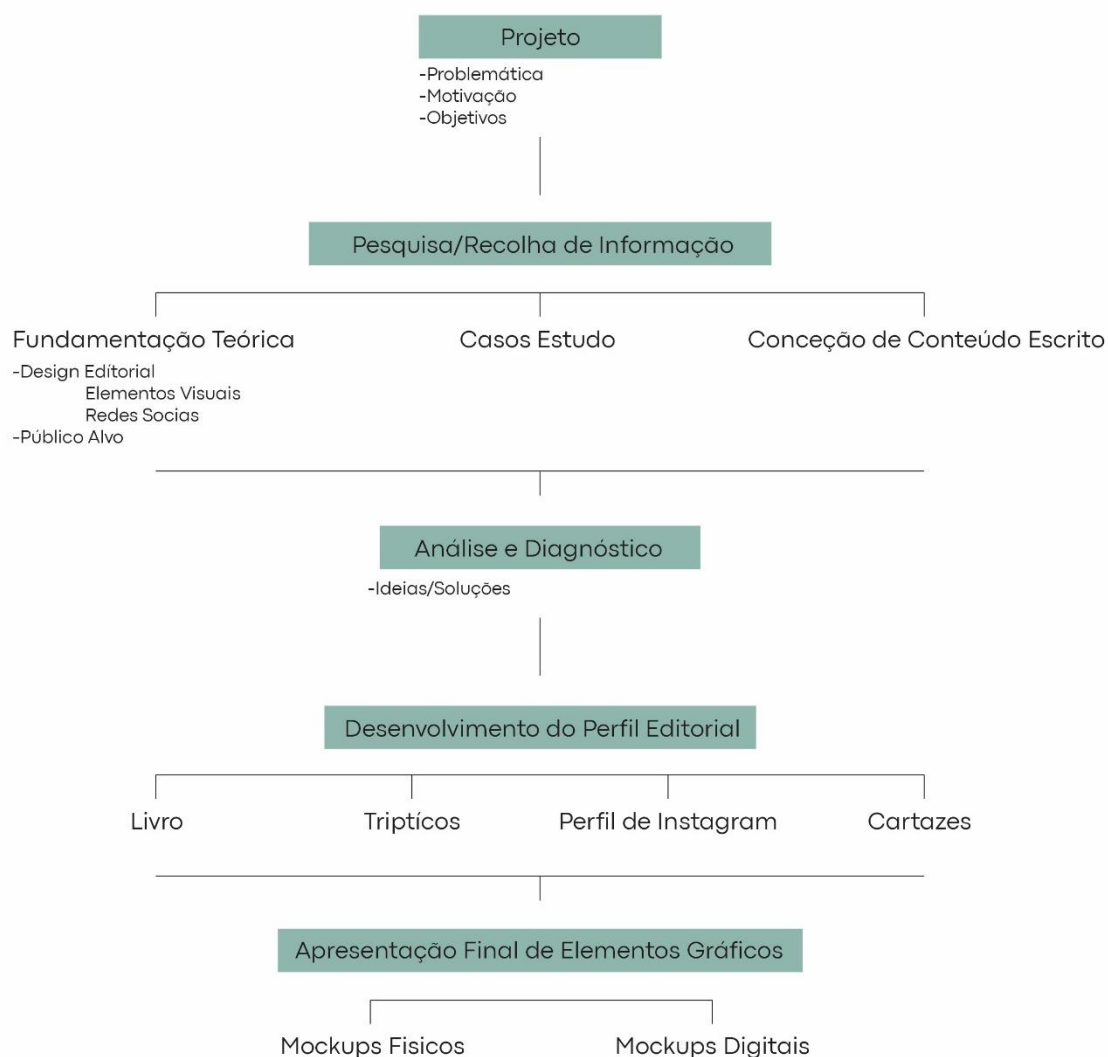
Projeto

-Problemática
-Motivação
-Objetivos

Pesquisa/Recolha de Informação

Fundamentação Teórica

-Design Editorial
Elementos Visuais
Redes Socias
-Público Alvo

Casos Estudo

Conceção de Conteúdo Escrito

Análise e Diagnóstico

-Ideias/Soluções

Desenvolvimento do Perfil Editorial

Livro

Triptícos

Perfil de Instagram

Cartazes

Apresentação Final de Elementos Gráficos

Mockups Fisicos

Mockups Digitais